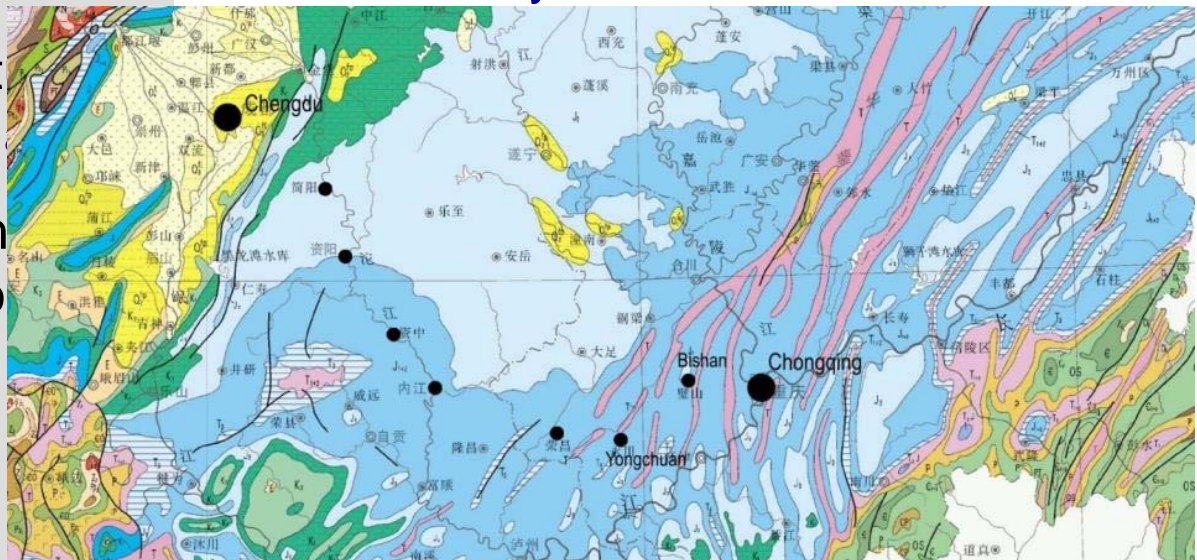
Chengdu

Bishan

Chongqing

Yongchuan

成都

简阳

资阳

资中

内江

荣昌

永川

璧山

重庆

乐至

安岳

遂宁

潼南

大足

铜梁

合川

武胜

岳池

广安

南充

西充

蓬溪

射洪

蓬安

渠县

大竹

邻水

长寿

垫江

涪陵区

丰都

忠县

石柱

万州区

梁平

华蓥

井研

威远

自贡

隆昌

富顺

泸州

荣县

乐山

眉山

彭山

新津

双流

蒲江

邛崃

大邑

崇州

郫县

新都

广汉

什邡

金堂

仁寿

洪雅

夹江

峨眉山

沐川

犍为

中江

宜宾

綦江

南川

武隆

彭水

道真

江

嘉

陵

江

长

江

沱

江